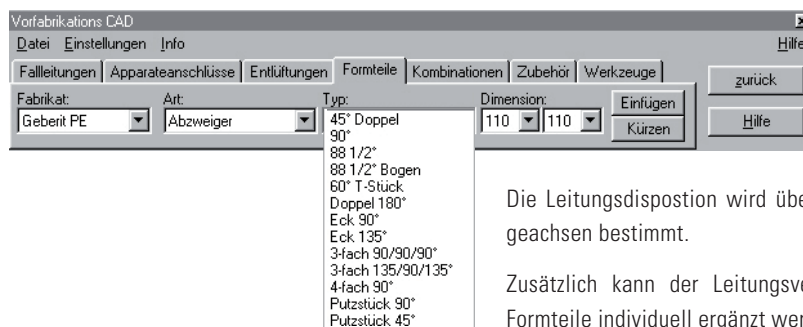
Vorfabrikations CAD

Datei Einstellungen Info

Hilfe

Fallleitungen | Apparateanschlüsse | Entlüftungen | Formteile | Kombinationen | Zubehör | Werkzeuge

zurück

Fabrikat:
Geberit PE

Art:
Abzweiger

Typ:
45° Doppel
90°
88 1/2°
88 1/2° Bogen
60° T-Stück
Doppel 180°
Eck 90°
Eck 135°
3-fach 90/90/90°
3-fach 135/90/135°
4-fach 90°
Putzstück 90°
Putzstück 45°

Dimension:
110
110

Einfügen

Kürzen

Hilfe

Die Leitungsdispostion wird übe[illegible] geachsen bestimmt.

Zusätzlich kann der Leitungsv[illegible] Formteile individuell ergänzt wer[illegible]